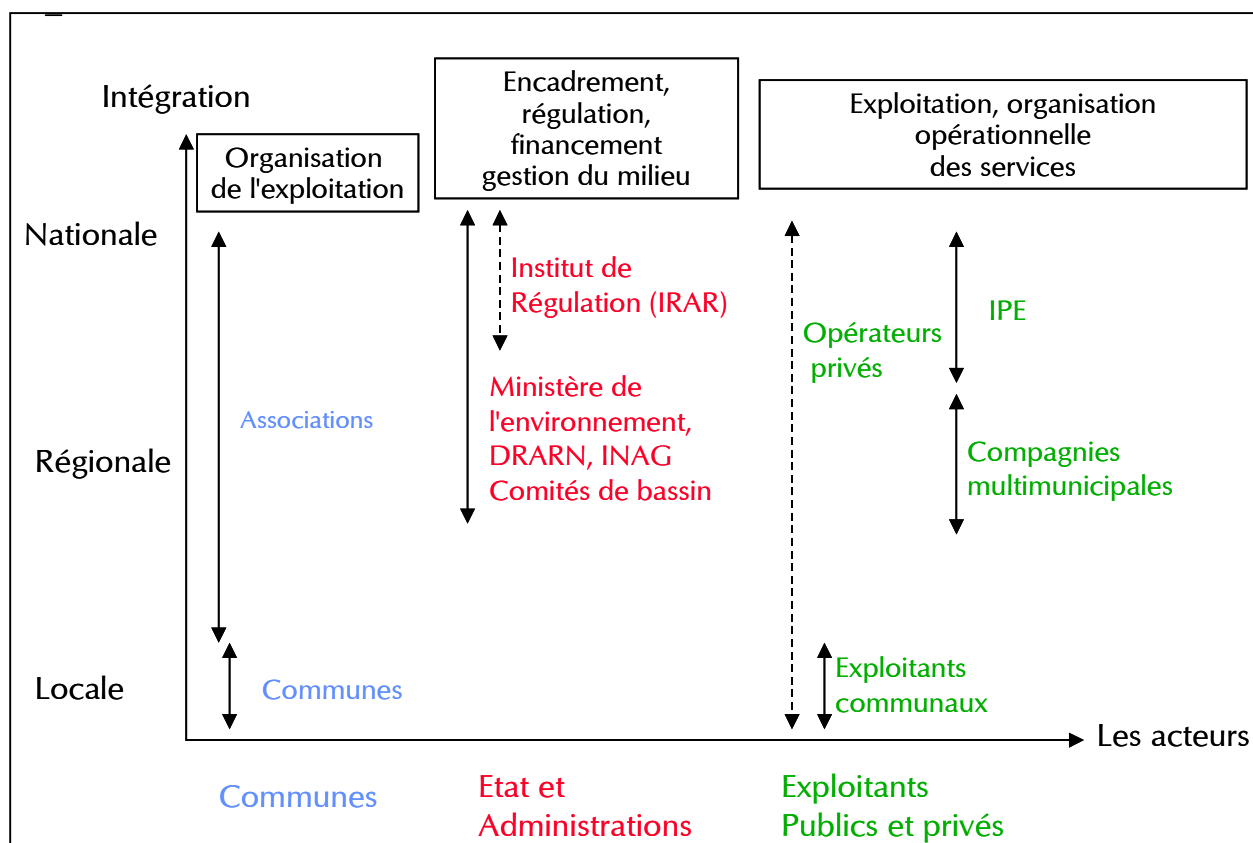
Intégration

Organisation de l'exploitation

Encadrement, régulation, financement gestion du milieu

Exploitation, organisation opérationnelle des services

Nationale

Institut de Régulation (IRAR)

Opérateurs privés

IPE

Associations

Ministère de l'environnement, DRARN, INAG Comités de bassin

Régionale

Compagnies multimunicipales

Locale

Communes

Exploitants communaux

Les acteurs

Communes

Etat et Administrations

Exploitants Publics et privés